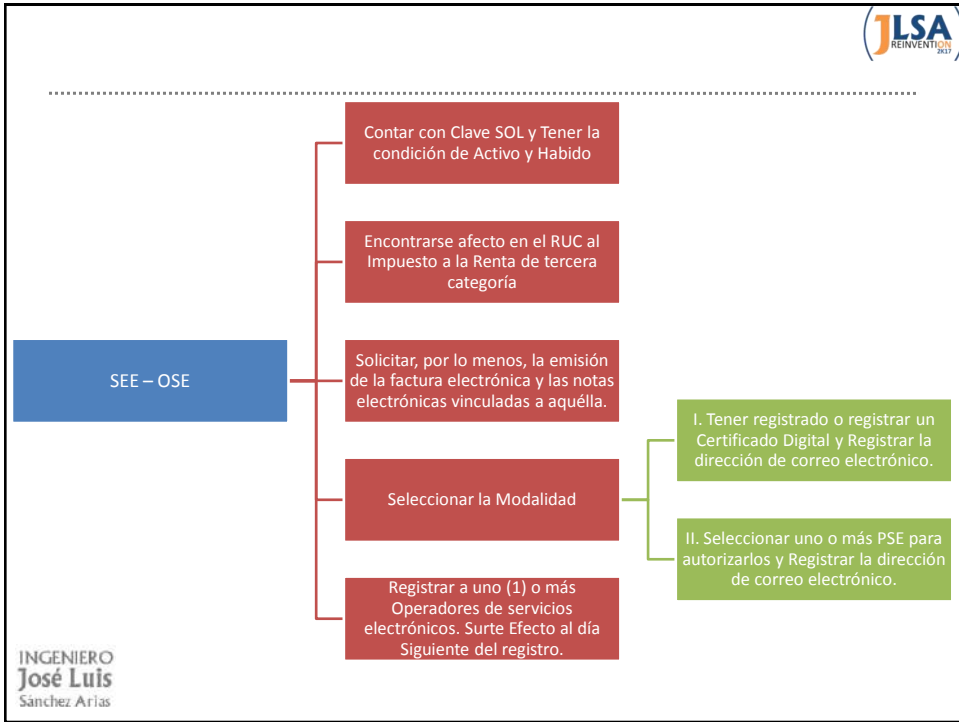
JLSA
REINVENTION
2K17

SEE – OSE

Contar con Clave SOL y Tener la condición de Activo y Habido

Encontrarse afecto en el RUC al Impuesto a la Renta de tercera categoría

Solicitar, por lo menos, la emisión de la factura electrónica y las notas electrónicas vinculadas a aquélla.

Seleccionar la Modalidad

I. Tener registrado o registrar un Certificado Digital y Registrar la dirección de correo electrónico.

II. Seleccionar uno o más PSE para autorizarlos y Registrar la dirección de correo electrónico.

Registrar a uno (1) o más Operadores de servicios electrónicos. Surte Efecto al día Siguiente del registro.

INGENIERO
José Luis
Sánchez Arias